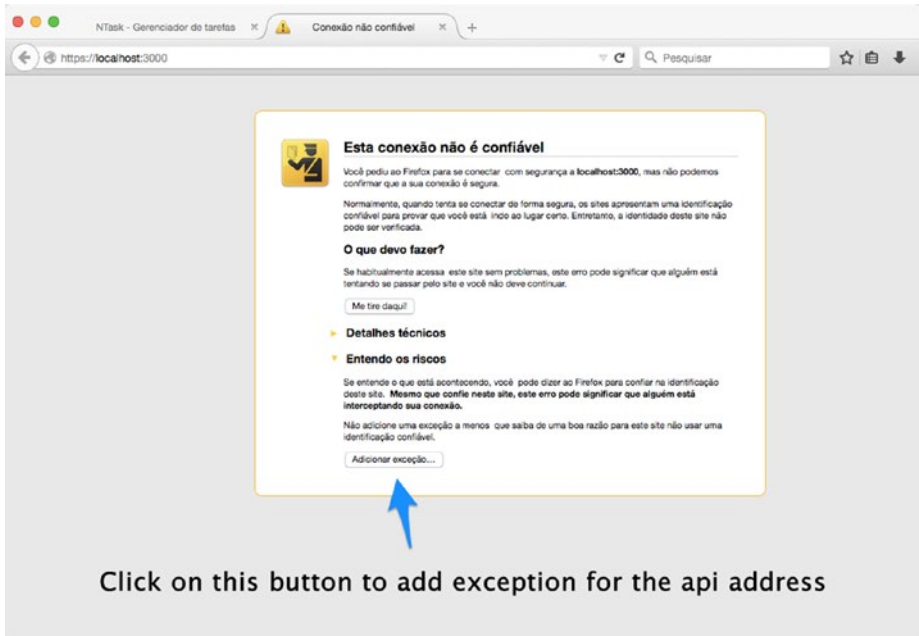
NTask - Gerenciador de tarefas ×

Conexão não confiável ×

+

https://localhost:3000

Pesquisar

Esta conexão não é confiável

Você pediu ao Firefox para se conectar com segurança a **localhost:3000**, mas não podemos confirmar que a sua conexão é segura.

Normalmente, quando tenta se conectar de forma segura, os sites apresentam uma identificação confiável para provar que você está indo ao lugar certo. Entretanto, a identidade deste site não pode ser verificada.

O que devo fazer?

Se habitualmente acessa este site sem problemas, este erro pode significar que alguém está tentando se passar pelo site e você não deve continuar.

Me tire daqui!

Detalhes técnicos

Entendo os riscos

Se entende o que está acontecendo, você pode dizer ao Firefox para confiar na identificação deste site. **Mesmo que confie neste site, este erro pode significar que alguém está interceptando sua conexão.**

Não adicione uma exceção a menos que saiba de uma boa razão para este site não usar uma identificação confiável.

Adicionar exceção...

Click on this button to add exception for the api address